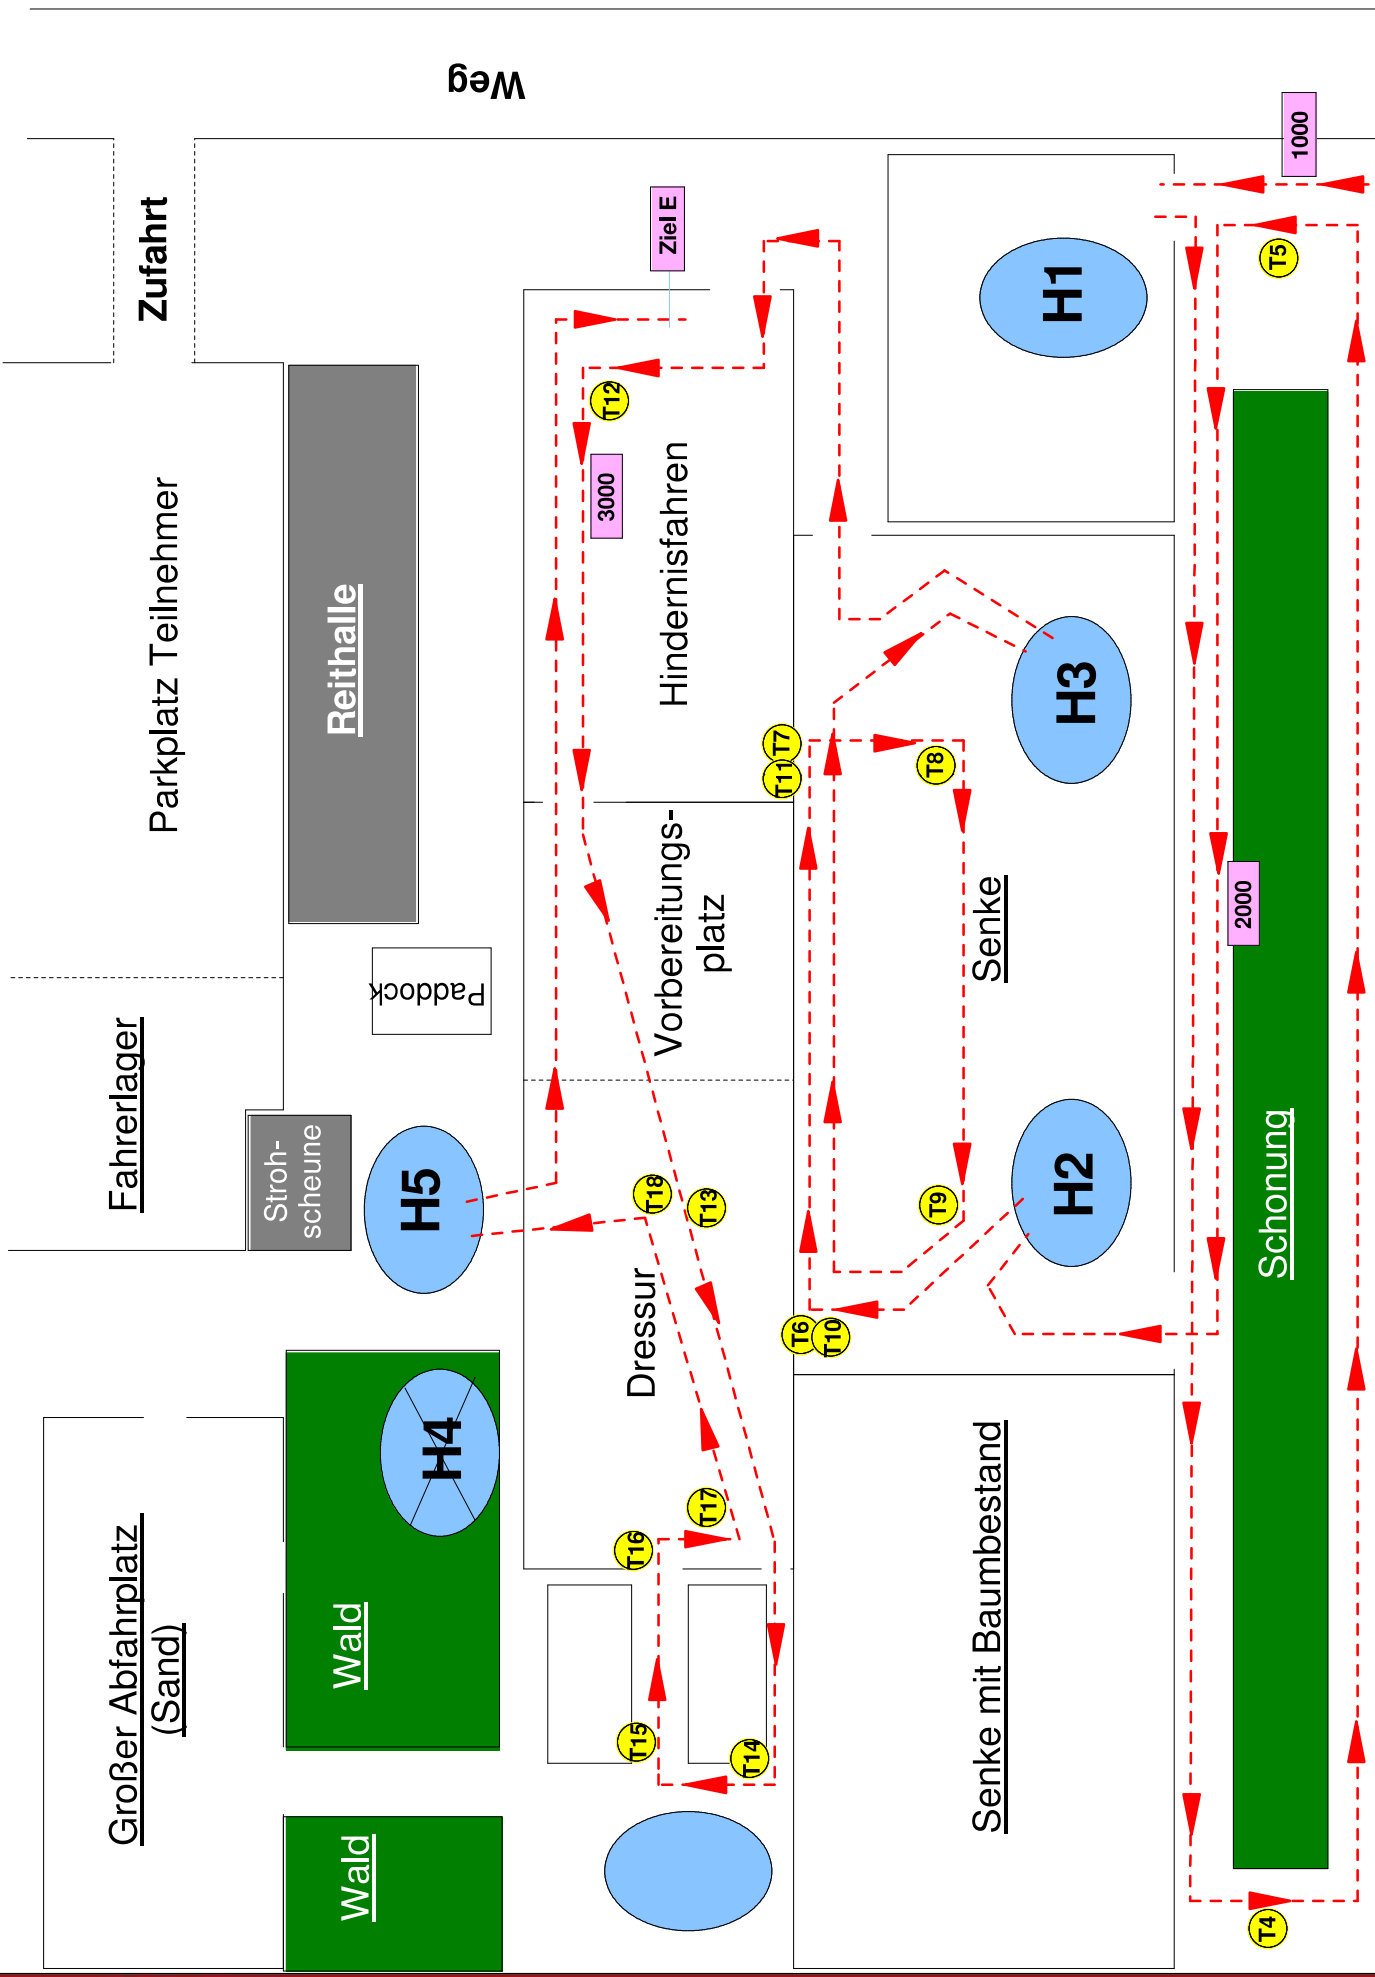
Weg

Zufahrt

Ziel E

1000

H1

T5

Parkplatz Teilnehmer

Reithalle

T12

3000

Hindernisfahren

H3

T7

T11

T8

Vorbereitungsplatz

Senke

2000

Paddock

Fahrerlager

Stroh-scheune

H5

T18

T13

T9

H2

Schonung

T6

T10

Dressur

H4

Großer Abfahrplatz (Sand)

Wald

T17

T16

Senke mit Baumbestand

T15

T14

Wald

T4